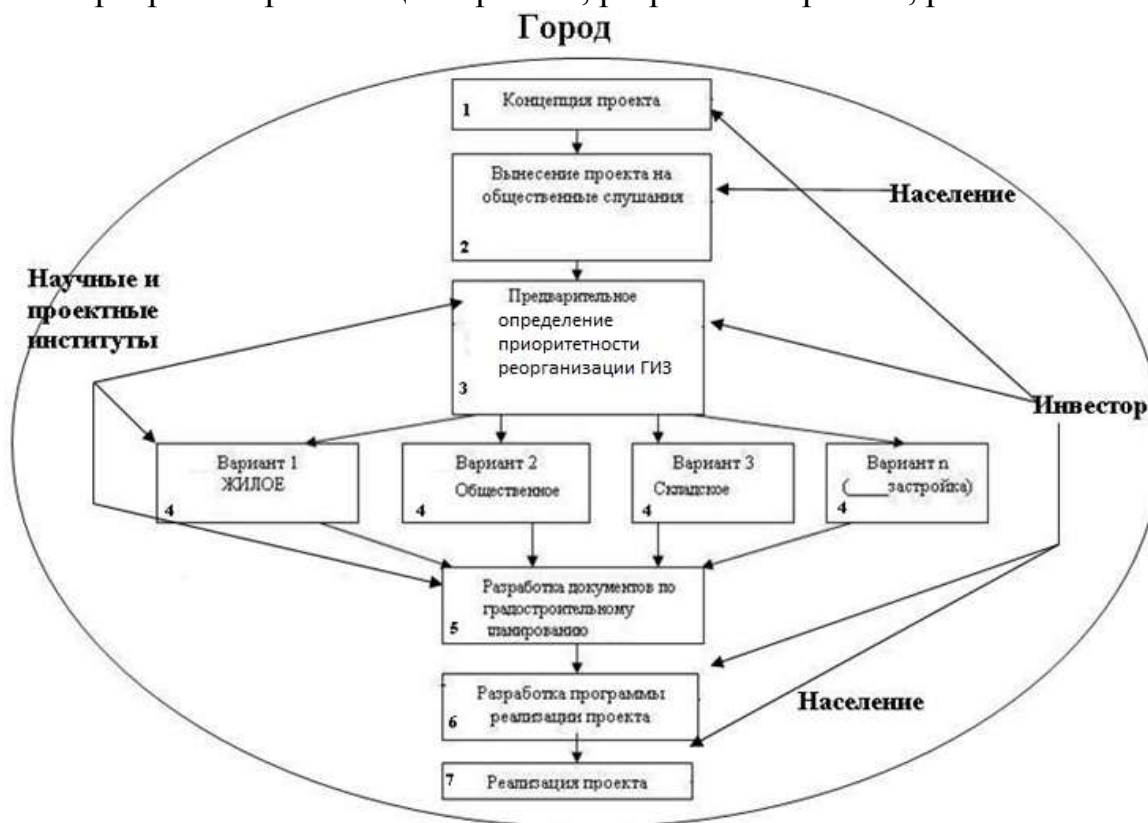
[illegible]

Город

1 Концепция проекта

Вынесение проекта на общественные слушания
2

Население

Научные и проектные институты

Предварительное определение приоритетности реорганизации ГИЗ
3

Инвестор

Вариант 1 ЖИЛОЕ
4

Вариант 2 Общественное
4

Вариант 3 Складское
4

Вариант n (____застройка)
4

Разработка документов по градостроительному планированию
5

Разработка программы реализации проекта
6

Население

7 Реализация проекта